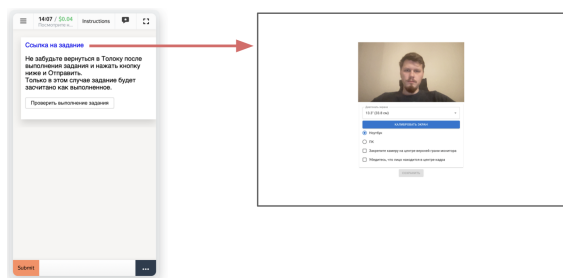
14:07 / $0.04
Instructions
Ссылка на задание
Не забудьте вернуться в Толоку после выполнения задания и нажать кнопку ниже и Отправить.
Только в этом случае задание будет засчитано как выполненное.
Проверить выполнение задания
Submit
...
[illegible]
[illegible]
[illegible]
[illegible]
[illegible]
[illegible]
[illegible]
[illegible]